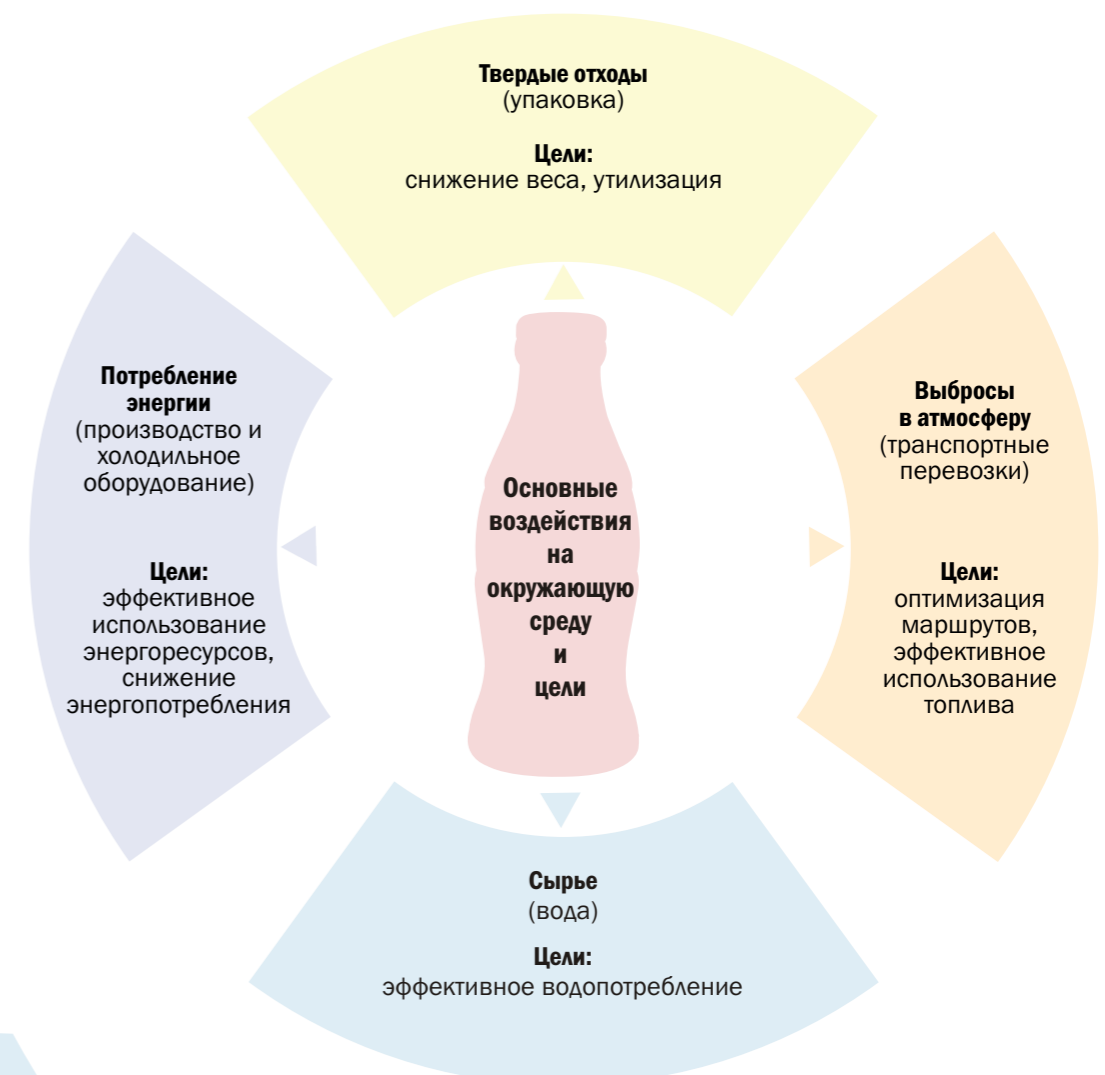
Твердые отходы
(упаковка)

Цели:
снижение веса, утилизация

Потребление энергии
(производство и холодильное оборудование)

Цели:
эффективное использование энергоресурсов, снижение энергопотребления

Основные воздействия на окружающую среду и цели

Выбросы в атмосферу
(транспортные перевозки)

Цели:
оптимизация маршрутов, эффективное использование топлива

Сырье
(вода)

Цели:
эффективное водопотребление